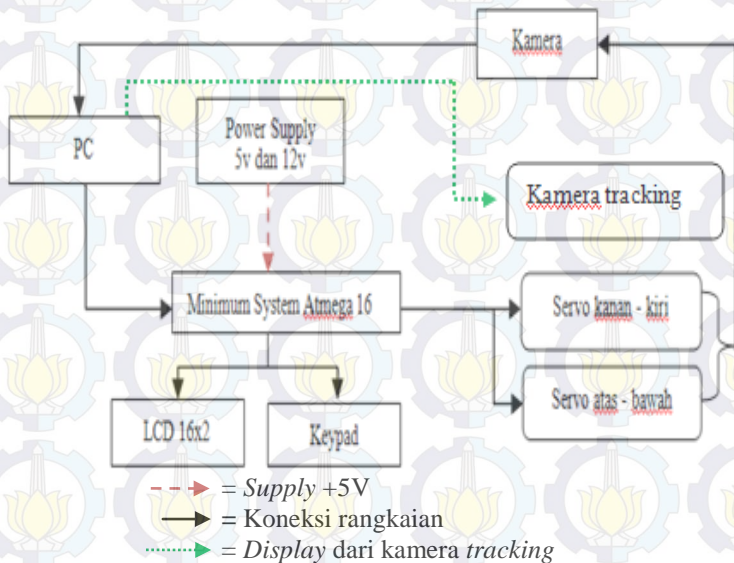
Kamera

PC

Power Supply 5v dan 12v

Kamera tracking

Minimum System Atmega 16

Servo kanan - kiri

Servo atas - bawah

LCD 16x2

Keypad

= *Supply* +5V
= Koneksi rangkaian
= *Display* dari kamera *tracking*